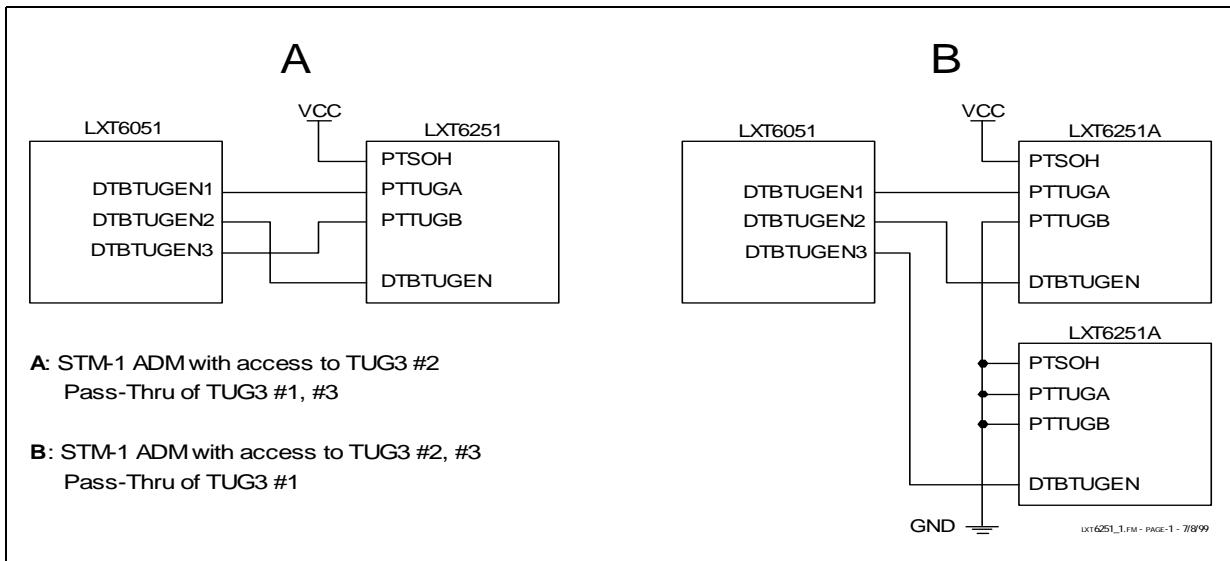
A

LXT6051

VCC

LXT6251

PTSOH

DTBTUGEN1

PTTUGA

DTBTUGEN2

PTTUGB

DTBTUGEN3

DTBTUGEN

B

LXT6051

VCC

LXT6251A

PTSOH

DTBTUGEN1

PTTUGA

DTBTUGEN2

PTTUGB

DTBTUGEN3

DTBTUGEN

LXT6251A

PTSOH

PTTUGA

PTTUGB

DTBTUGEN

GND

**A**: STM-1 ADM with access to TUG3 #2
Pass-Thru of TUG3 #1, #3

**B**: STM-1 ADM with access to TUG3 #2, #3
Pass-Thru of TUG3 #1

LXT6251_1.FM - PAGE-1 - 7/8/99